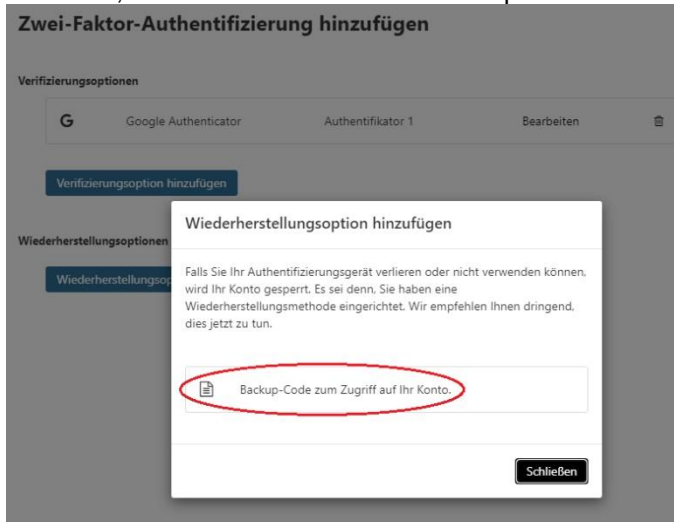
Zwei-Faktor-Authentifizierung hinzufügen

Verifizierungsoptionen

G Google Authenticator Authentifikator 1 Bearbeiten

Verifizierungsoption hinzufügen

Wiederherstellungsoptionen

Wiederherstellungsop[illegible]

Wiederherstellungsoption hinzufügen

Falls Sie Ihr Authentifizierungsgerät verlieren oder nicht verwenden können, wird Ihr Konto gesperrt. Es sei denn, Sie haben eine Wiederherstellungsmethode eingerichtet. Wir empfehlen Ihnen dringend, dies jetzt zu tun.

Backup-Code zum Zugriff auf Ihr Konto.

Schließen